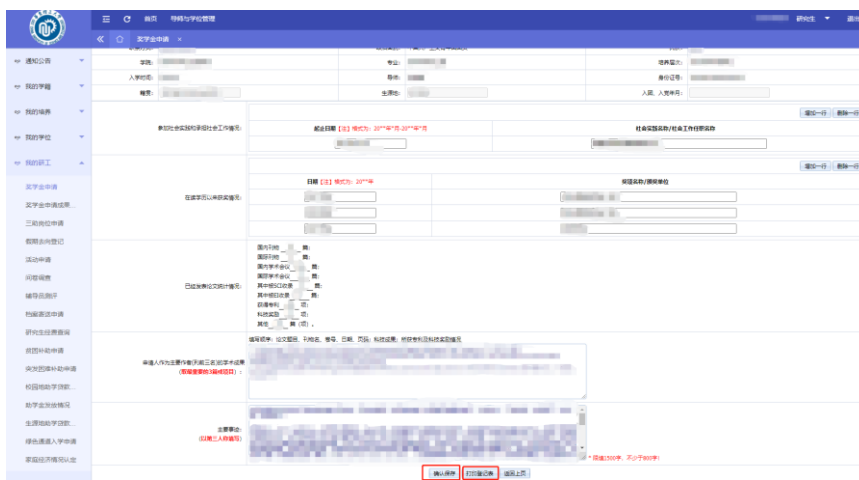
首页 导师与学位管理

研究生 ▼ 退出

奖学金申请 ×

通知公告

我的学籍

我的培养

我的学位

我的研工

奖学金申请

奖学金申请成果

三助岗位申请

假期去向登记

活动申请

问卷调查

辅导员测评

档案查询申请

研究生经费查询

贫困补助申请

突发困难补助申请

校园地助学贷款

助学金发放情况

生源地助学贷款

绿色通道入学申请

家庭经济情况认定

学院: 专业: 培养层次:

入学时间: 导师: 身份证号:

籍贯: 生源地: 入团、入党年月:

增加一行 删除一行

参加社会实践和承担社会工作情况:

起止日期 [注] 格式为: 20**年**月-20**年**月

社会实践名称/社会工作任职名称

增加一行 删除一行

在读学历以来获奖情况:

日期 [注] 格式为: 20**年

奖项名称/颁奖单位

已经发表论文统计情况:

国内刊物 篇;

国际刊物 篇;

国内学术会议 篇;

国际学术会议 篇;

其中被SCI收录 篇;

其中被EI收录 篇;

获准专利 项;

科技奖励 项;

其他 篇(项)。

填写顺序: 论文题目、刊物名、卷号、日期、页码、科技成果、所获专利及科技奖励情况

申请人作为主要作者已发表的学术成果 (即研究期3篇成果项目):

主要事迹: (以第三人称描写)

* 限填1500字, 不少于800字!

确认保存 打印登记表 返回上页